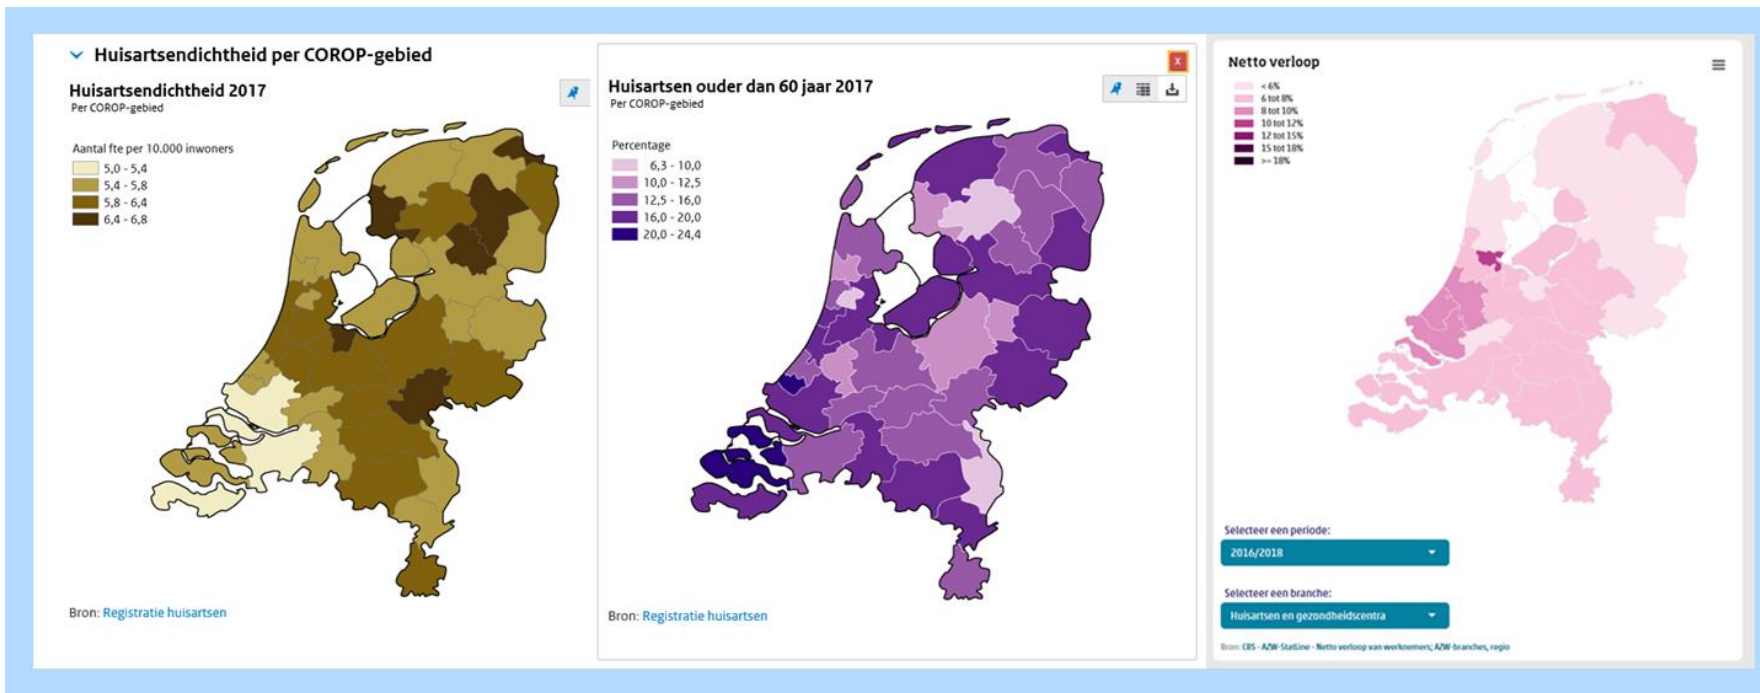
Huisartsendichtheid per COROP-gebied

Huisartsendichtheid 2017
Per COROP-gebied

Aantal fte per 10.000 inwoners
5,0 - 5,4
5,4 - 5,8
5,8 - 6,4
6,4 - 6,8

Bron: Registratie huisartsen

Huisartsen ouder dan 60 jaar 2017
Per COROP-gebied

Percentage
6,3 - 10,0
10,0 - 12,5
12,5 - 16,0
16,0 - 20,0
20,0 - 24,4

Bron: Registratie huisartsen

Netto verloop
< 6%
6 tot 8%
8 tot 10%
10 tot 12%
12 tot 15%
15 tot 18%
>= 18%

Selecteer een periode:
2016/2018

Selecteer een branche:
Huisartsen en gezondheidscentra

Bron: CBS - AZW-StatLine - Netto verloop van werknemers; AZW-branches, regio